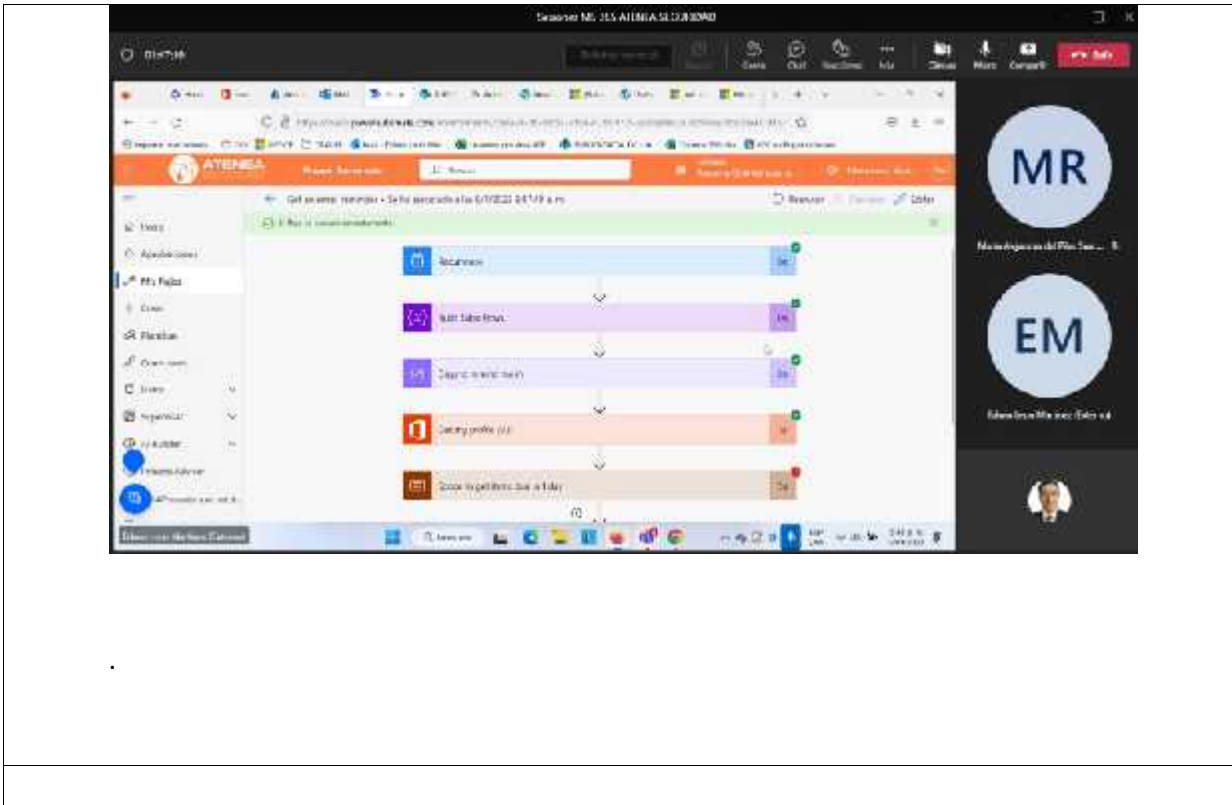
Sesion Nº 315 ATENEA SEGUNDO

01:17:16

Chat

Salir

ATENEA

Mis flujos

Inicio

Aplicaciones

Crear

Plantillas

Conectores

Datos

Supervisar

AI Builder

Process Advisor

Get an email reminder • Se ha ejecutado el día 6/7/2022 8:47:19 a.m.

Reenviar

Editar

Recurrence

Iniciar sesión

Get my profile (V2)

MR

EM

Eduardo José Martínez Cabrera